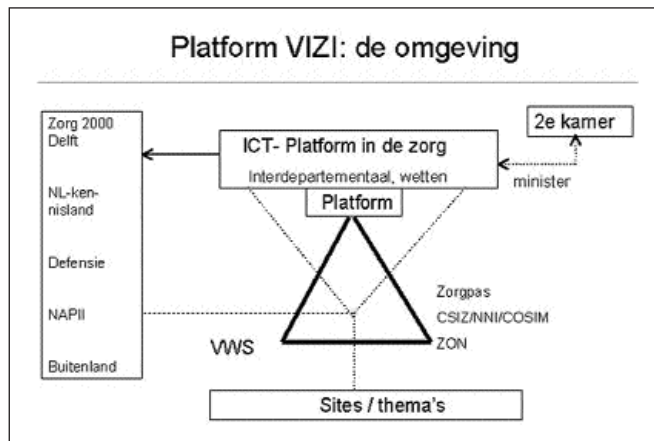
Platform VIZI: de omgeving

Zorg 2000 Delft

NL-kennisland

Defensie

NAPII

Buitenland

ICT- Platform in de zorg

Interdepartementaal, wetten

Platform

2e kamer

minister

Zorgpas

CSIZ/NNI/COSIM

ZON

VWS

Sites / thema's